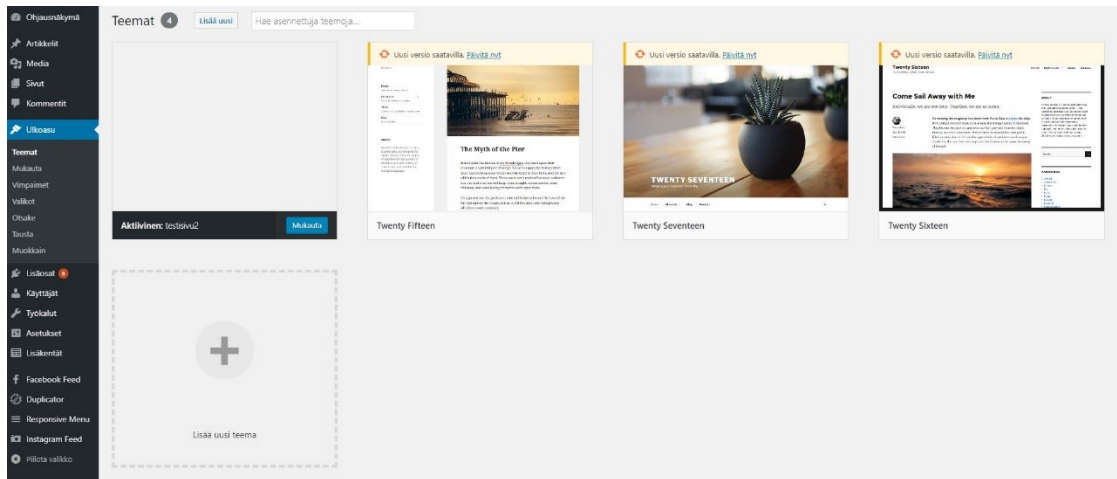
Ohjausnäkymä
Artikkelit
Media
Sivut
Kommentit
Ulkoasu
Teemat
Mukauta
Vimpaimet
Valikot
Otsake
Tausta
Muokkain
Lisäosat 6
Käyttäjät
Työkalut
Asetukset
Lisäkentät
Facebook Feed
Duplicator
Responsive Menu
Instagram Feed
Piilota valikko

Teemat 4 Lisää uusi Hae asennettuja teemoja...

Aktiivinen: testisivu2 Mukauta

Uusi versio saatavilla. Päivitä nyt
The Myth of the Pier
Twenty Fifteen

Uusi versio saatavilla. Päivitä nyt
TWENTY SEVENTEEN
Twenty Seventeen

Uusi versio saatavilla. Päivitä nyt
Twenty Sixteen
Come Sail Away with Me
Twenty Sixteen

Lisää uusi teema